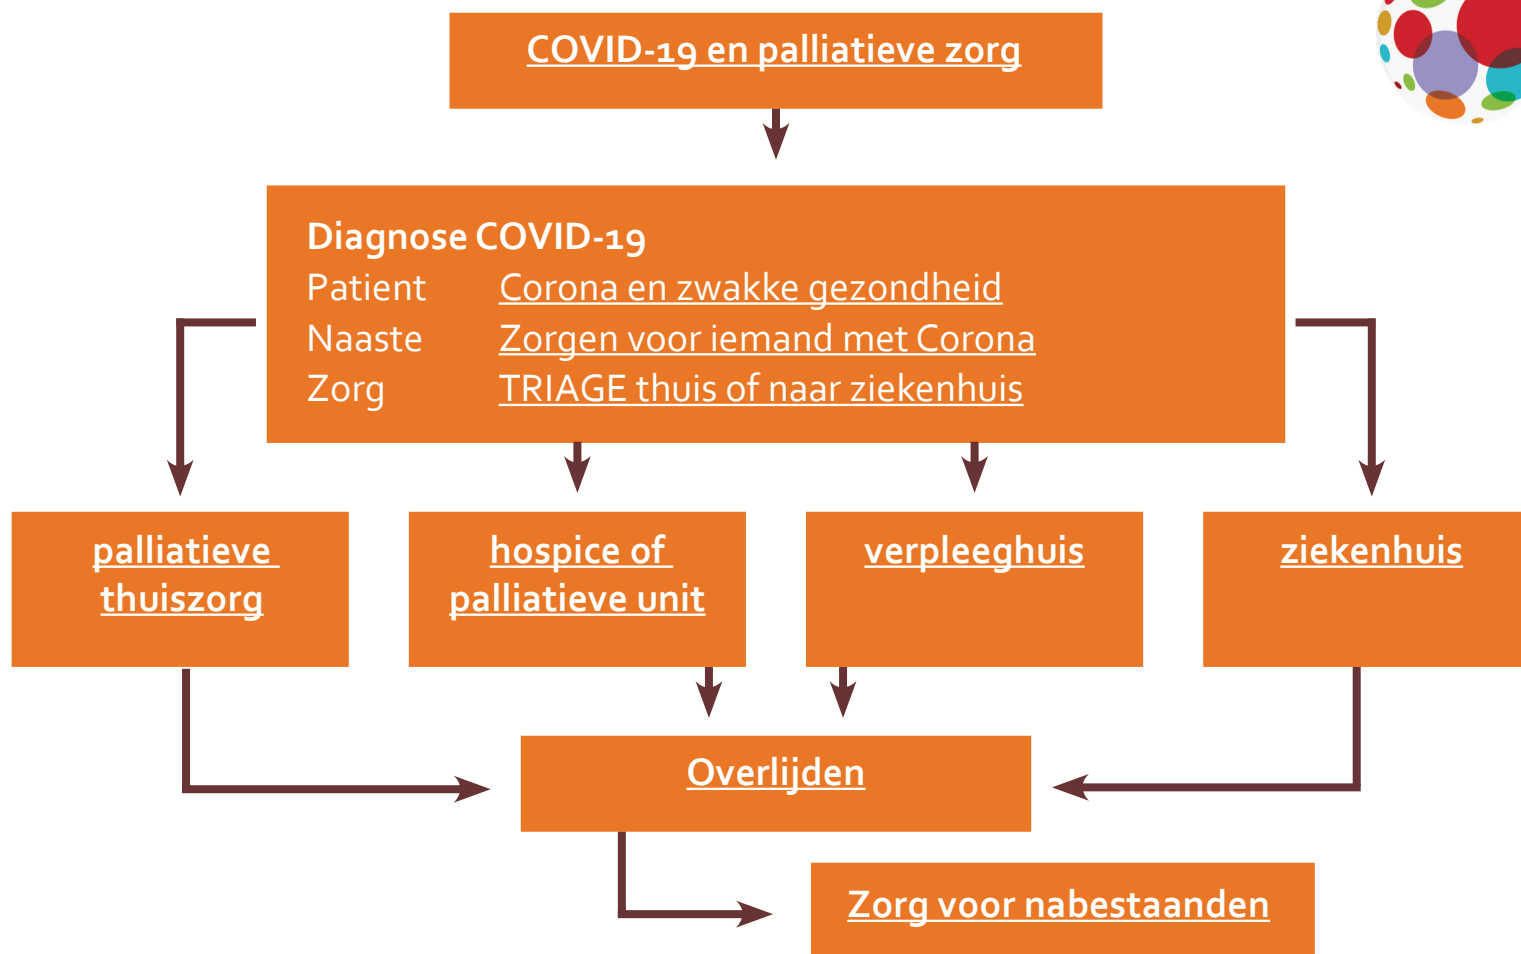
COVID-19 en palliatieve zorg

Diagnose COVID-19
Patient Corona en zwakke gezondheid
Naaste Zorgen voor iemand met Corona
Zorg TRIAGE thuis of naar ziekenhuis

palliatieve thuiszorg

hospice of palliatieve unit

verpleeghuis

ziekenhuis

Overlijden

Zorg voor nabestaanden